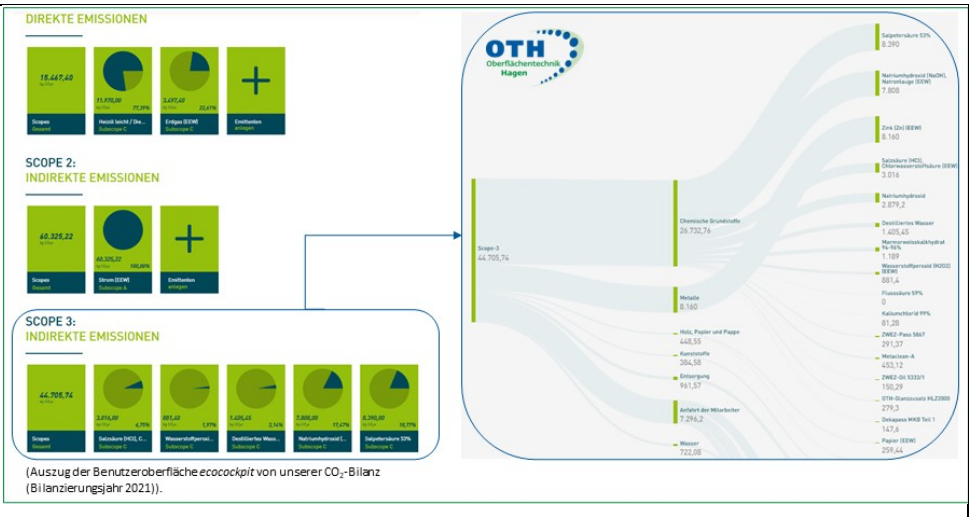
DIREKTE EMISSIONEN

15.467,40
kg CO₂e
Scopes
Gesamt

11.970,00
77,39%
Heizöl leicht / Die...
Subscope C

3.497,40
22,61%
Erdgas (EEW)
Subscope C

+
Emittenten
anlegen

SCOPE 2:
INDIREKTE EMISSIONEN

60.325,22
kg CO₂e
Scopes
Gesamt

60.325,22
100,00%
Strom (EEW)
Subscope A

+
Emittenten
anlegen

SCOPE 3:
INDIREKTE EMISSIONEN

44.705,74
kg CO₂e
Scopes
Gesamt

3.016,00
6,75%
Salzsäure (HCl), C...
Subscope C

881,40
1,97%
Wasserstoffperoxi...
Subscope C

1.405,45
3,14%
Destilliertes Wass...
Subscope C

7.808,00
17,47%
Natriumhydroxid (...
Subscope C

8.390,00
18,77%
Salpetersäure 53%
Subscope C

(Auszug der Benutzeroberfläche *ecocockpit* von unserer $CO_2$-Bilanz (Bilanzierungsjahr 2021)).

OTH
Oberflächentechnik
Hagen

Scope-3
44.705,74

Chemische Grundstoffe
26.732,76

Metalle
8.160

Holz, Papier und Pappe
448,55

Kunststoffe
384,58

Entsorgung
961,57

Anfahrt der Mitarbeiter
7.296,2

Wasser
722,08

Salpetersäure 53%
8.390

Natriumhydroxid (NaOH), Natronlauge (EEW)
7.808

Zink (Zn) (EEW)
8.160

Salzsäure (HCl), Chlorwasserstoffsäure (EEW)
3.016

Natriumhydroxid
2.879,2

Destilliertes Wasser
1.405,45

Marmorweisskalkhydrat 94-96%
1.189

Wasserstoffperoxid (H2O2) (EEW)
881,4

Flusssäure 59%
0

Kaliumchlorid 99%
81,28

ZWE2-Pass 5867
291,37

Metaclean-A
453,12

ZWE2-Oil 5333/1
150,29

OTH-Glanzzusatz HLZ2000
279,3

Dekapass MKB Teil 1
147,6

Papier (EEW)
259,44